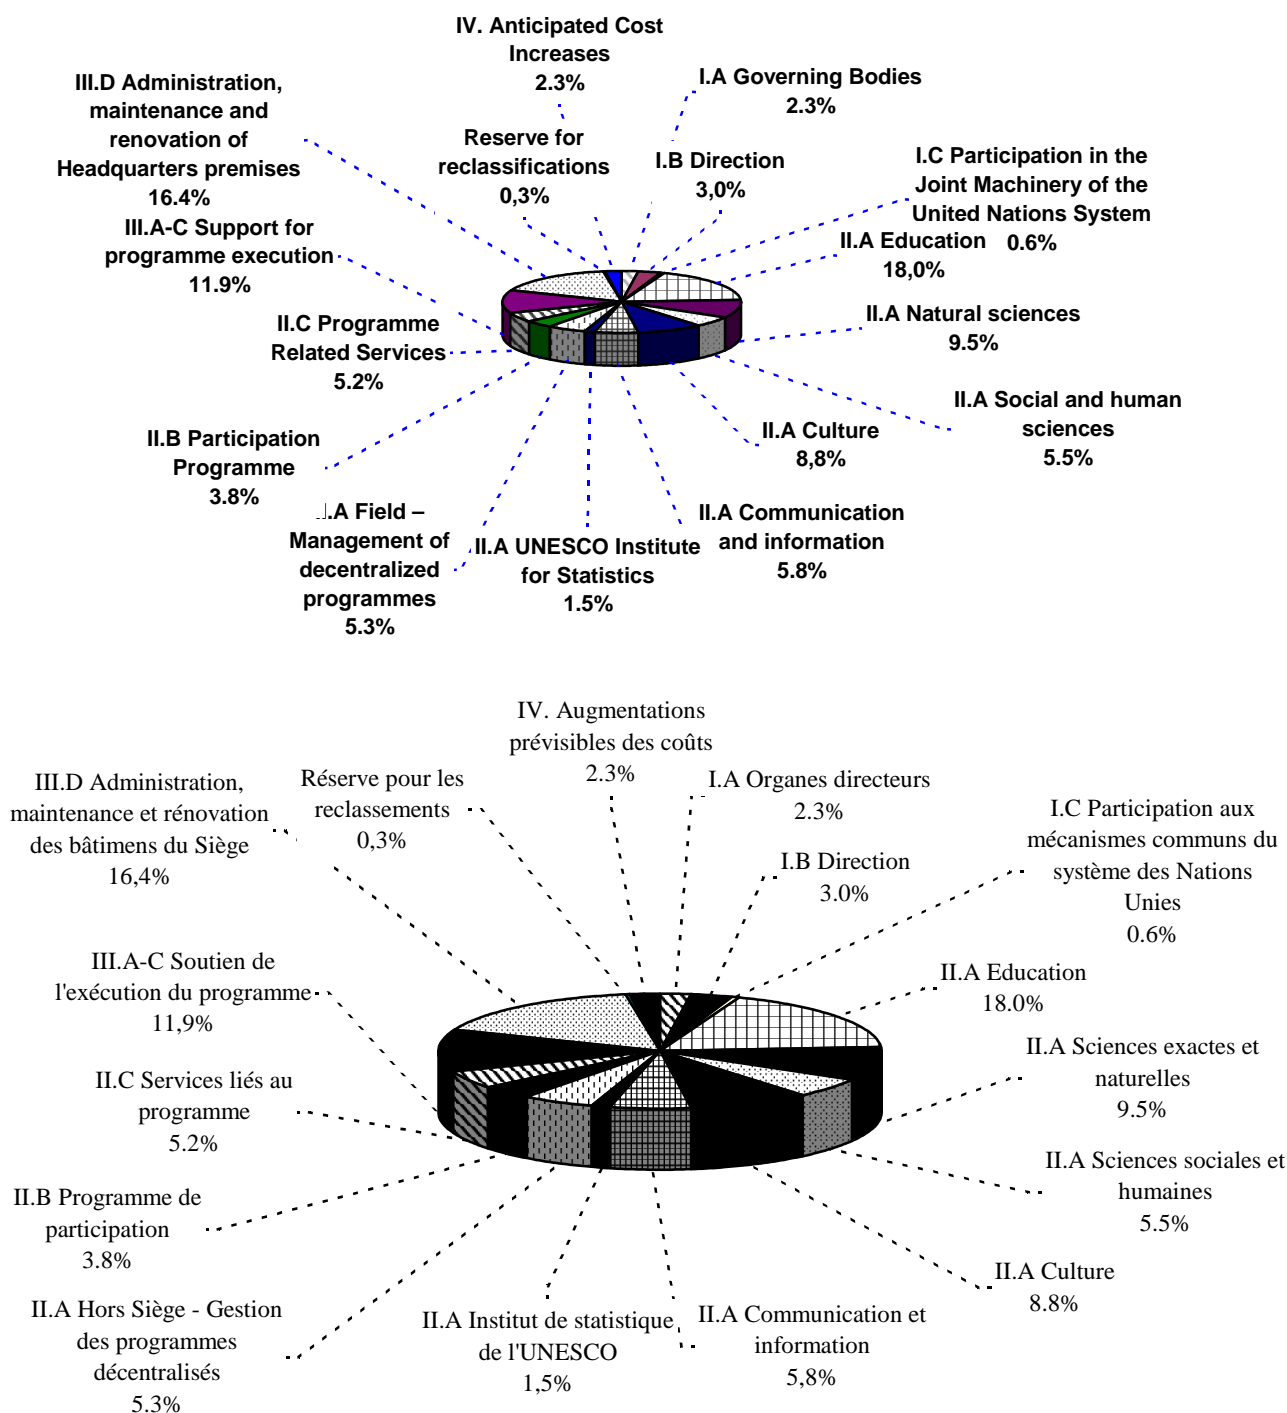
IV. Anticipated Cost Increases
2.3%

I.A Governing Bodies
2.3%

III.D Administration, maintenance and renovation of Headquarters premises
16.4%

Reserve for reclassifications
0,3%

I.B Direction
3,0%

I.C Participation in the Joint Machinery of the United Nations System
0.6%

III.A-C Support for programme execution
11.9%

II.A Education
18,0%

II.C Programme Related Services
5.2%

II.A Natural sciences
9.5%

II.A Social and human sciences
5.5%

II.B Participation Programme
3.8%

II.A Culture
8,8%

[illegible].A Field – Management of decentralized programmes
5.3%

II.A UNESCO Institute for Statistics
1.5%

II.A Communication and information
5.8%

IV. Augmentations prévisibles des coûts
2.3%

III.D Administration, maintenance et rénovation des bâtimens du Siège
16,4%

Réserve pour les reclassements
0,3%

I.A Organes directeurs
2.3%

I.B Direction
3.0%

I.C Participation aux mécanismes communs du système des Nations Unies
0.6%

III.A-C Soutien de l'exécution du programme
11,9%

II.A Education
18.0%

II.C Services liés au programme
5.2%

II.A Sciences exactes et naturelles
9.5%

II.A Sciences sociales et humaines
5.5%

II.B Programme de participation
3.8%

II.A Culture
8.8%

II.A Hors Siège - Gestion des programmes décentralisés
5.3%

II.A Institut de statistique de l'UNESCO
1,5%

II.A Communication et information
5,8%